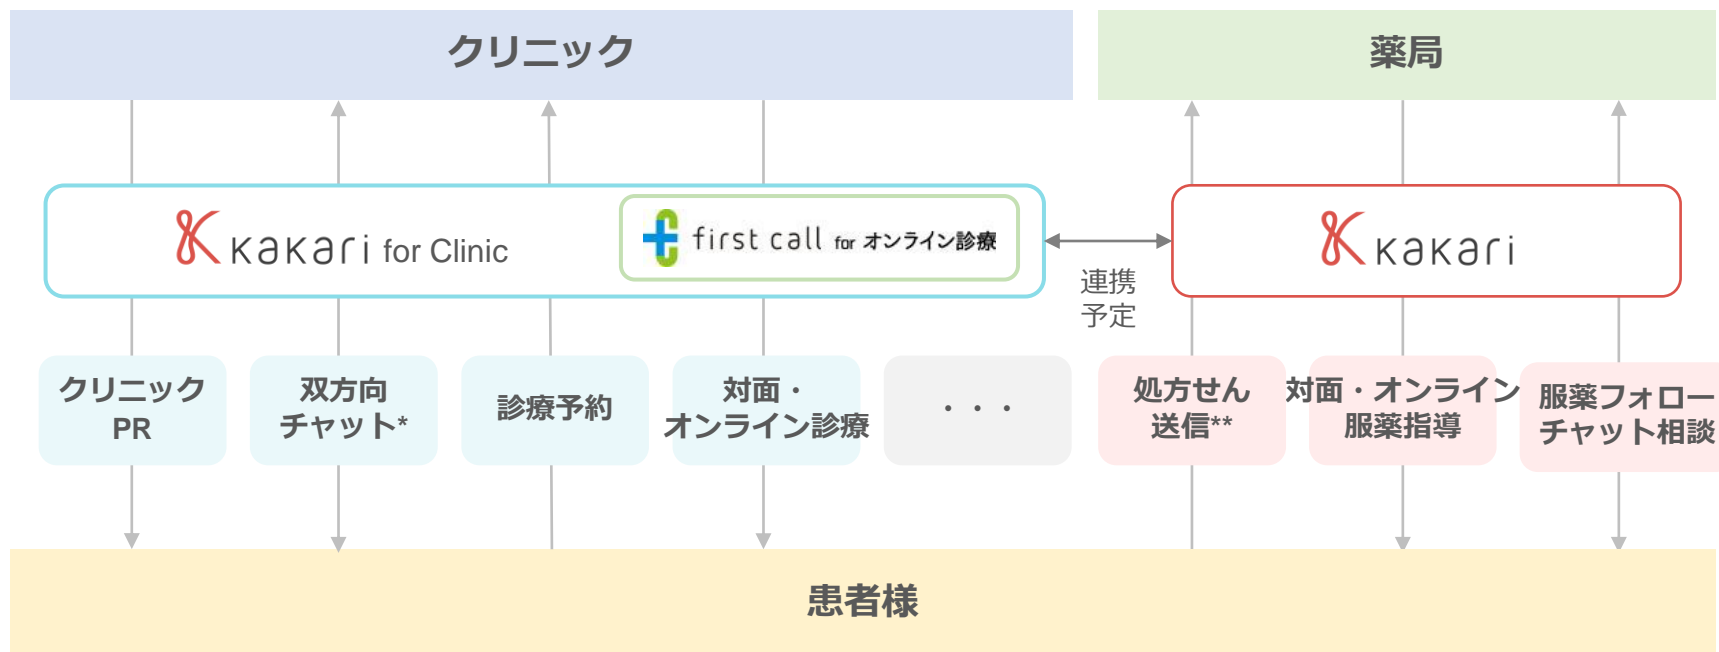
クリニック

薬局

kakari for Clinic

first call for オンライン診療

kakari

連携予定

クリニックPR

双方向チャット*

診療予約

対面・オンライン診療

・・・

処方せん送信**

対面・オンライン服薬指導

服薬フォローチャット相談

患者様